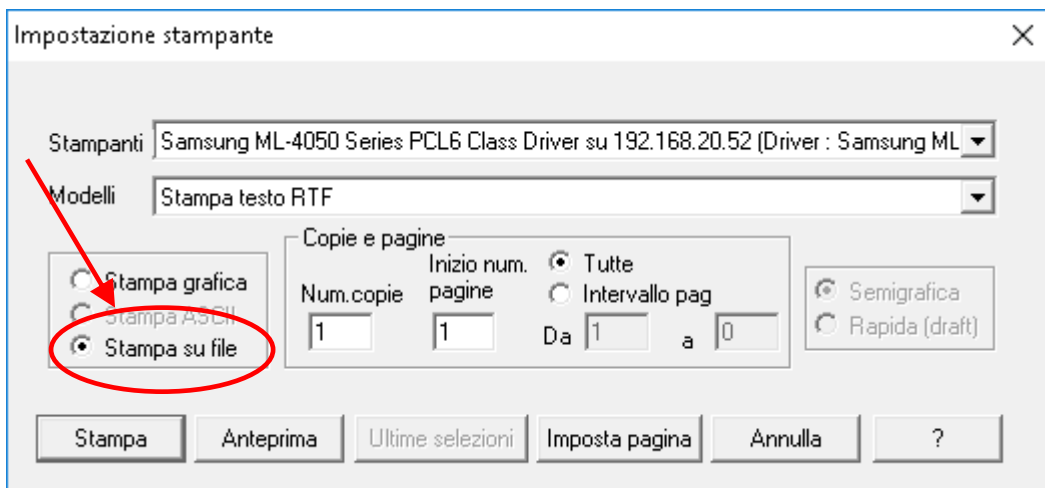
Impostazione stampante

×

Stampanti Samsung ML-4050 Series PCL6 Class Driver su 192.168.20.52 (Driver : Samsung ML

Modelli Stampa testo RTF

Stampa grafica
Stampa ASCII
Stampa su file

Copie e pagine
Num.copie
1
Inizio num. pagine
1
Tutte
Intervallo pag
Da 1
a 0

Semigrafica
Rapida (draft)

Stampa | Anteprima | Ultime selezioni | Imposta pagina | Annulla | ?